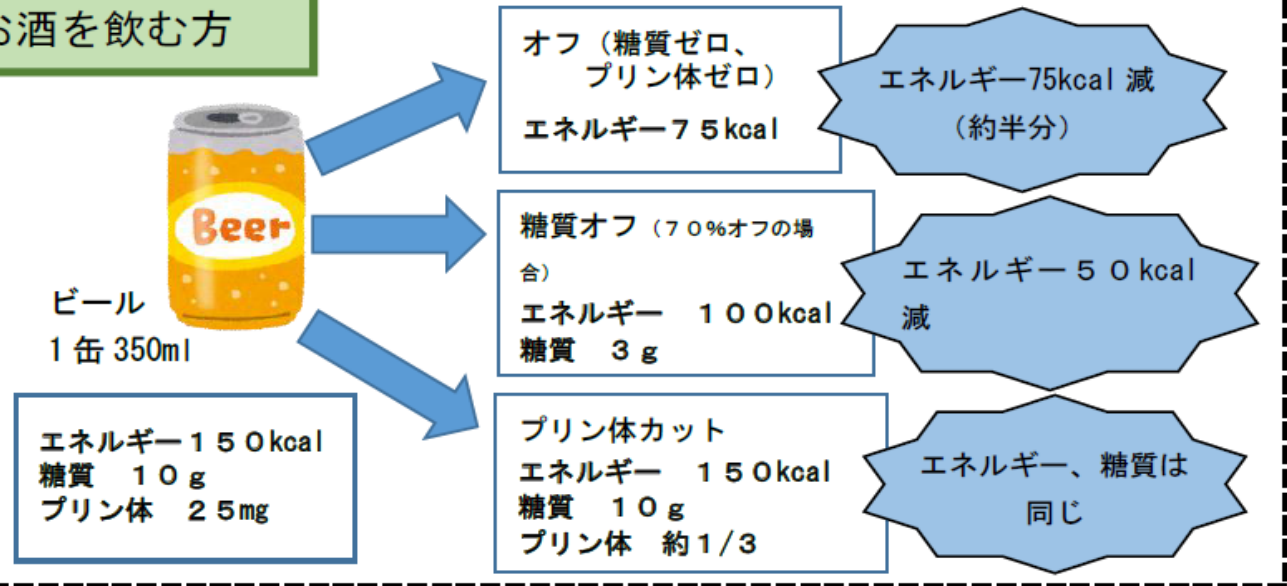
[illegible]酒を飲む方

Beer

ビール
1缶 350ml

エネルギー150kcal
糖質　10g
プリン体　25mg

オフ（糖質ゼロ、
プリン体ゼロ）
エネルギー75kcal

エネルギー75kcal 減
（約半分）

糖質オフ（70%オフの場合）
エネルギー　100kcal
糖質　3g

エネルギー50kcal 減

プリン体カット
エネルギー　150kcal
糖質　10g
プリン体　約1/3

エネルギー、糖質は同じ